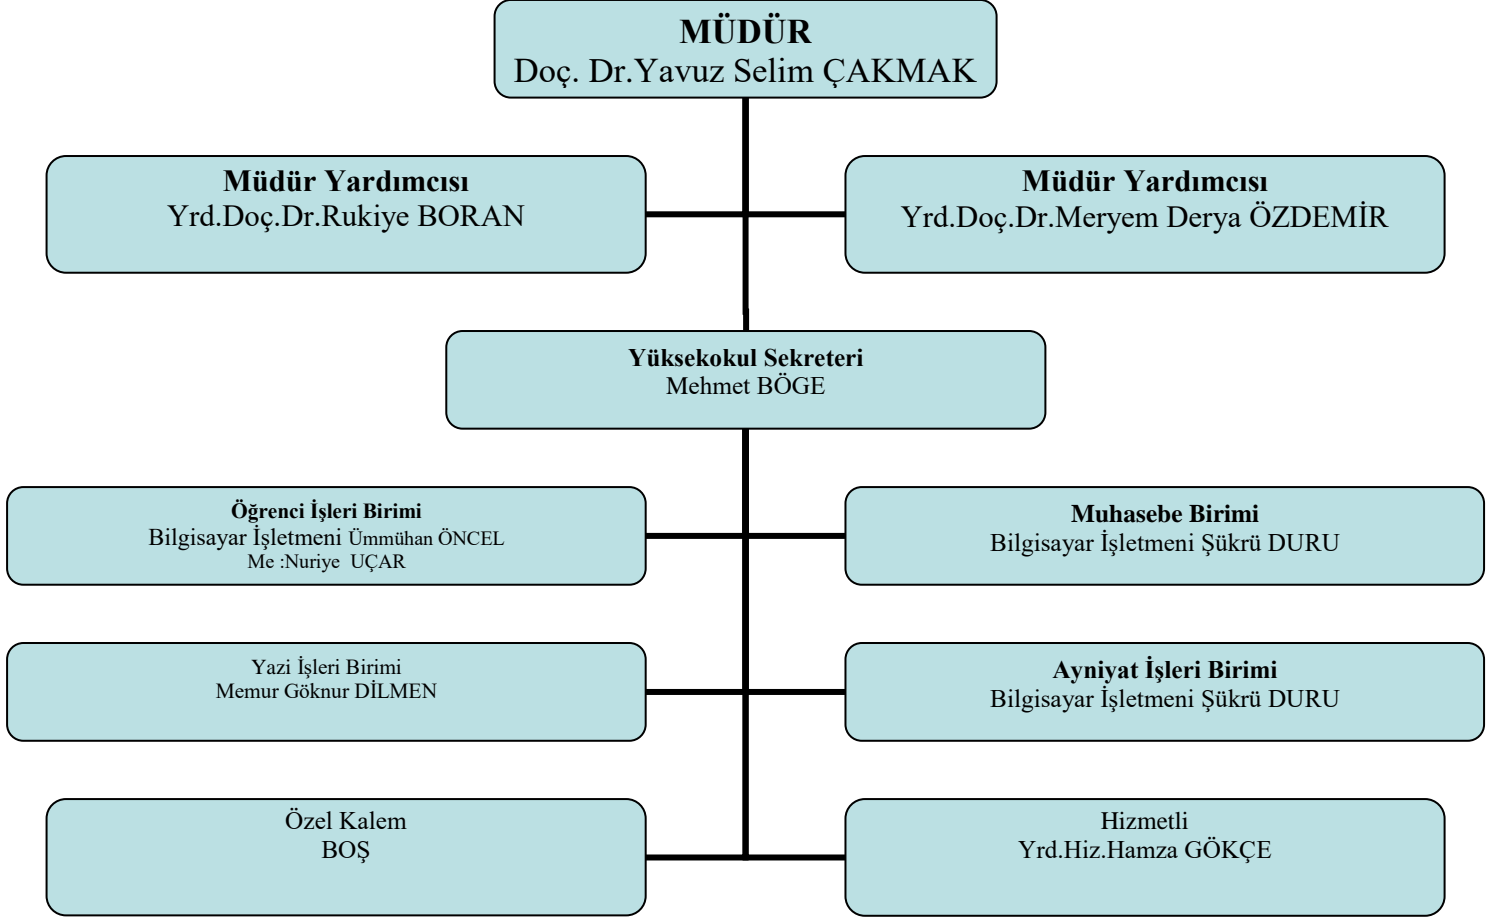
MÜDÜR
Doç. Dr.Yavuz Selim ÇAKMAK

Müdür Yardımcısı
Yrd.Doç.Dr.Rukiye BORAN

Müdür Yardımcısı
Yrd.Doç.Dr.Meryem Derya ÖZDEMİR

Yüksekokul Sekreteri
Mehmet BÖGE

Öğrenci İşleri Birimi
Bilgisayar İşletmeni Ümmühan ÖNCEL
Me :Nuriye UÇAR

Muhasebe Birimi
Bilgisayar İşletmeni Şükrü DURU

Yazi İşleri Birimi
Memur Göknur DİLMEN

Ayniyat İşleri Birimi
Bilgisayar İşletmeni Şükrü DURU

Özel Kalem
BOŞ

Hizmetli
Yrd.Hiz.Hamza GÖKÇE